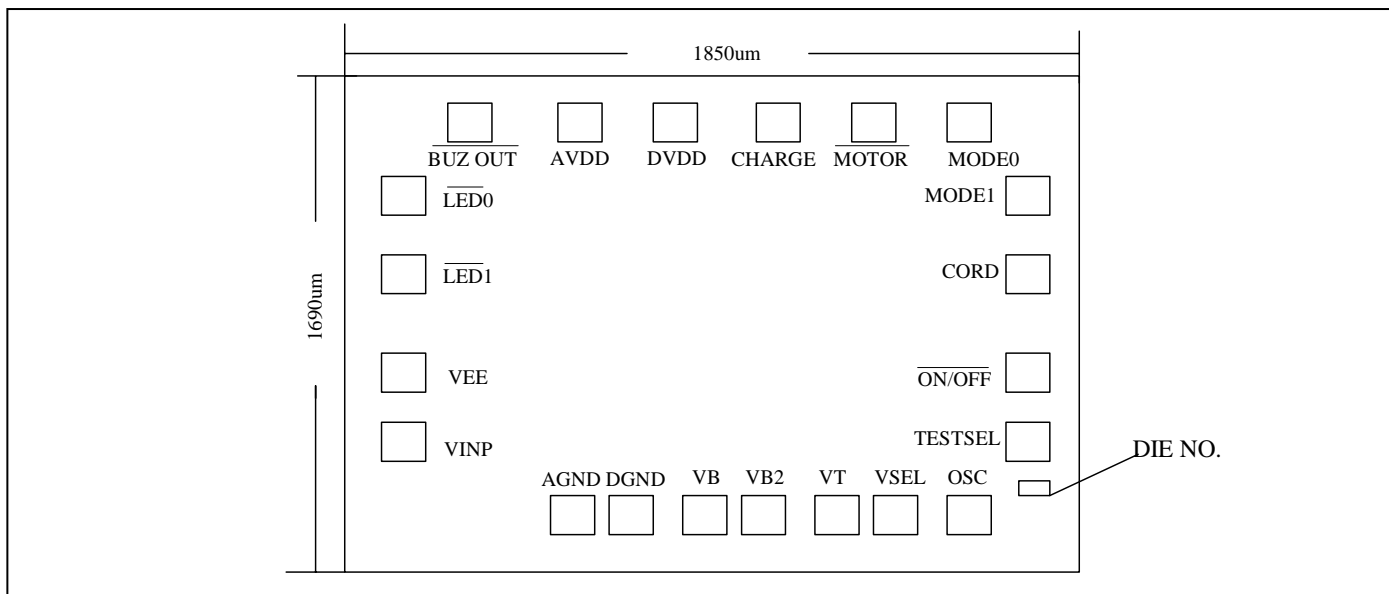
1850um

1690um

$\overline{\text{BUZ OUT}}$ AVDD DVDD CHARGE $\overline{\text{MOTOR}}$ MODE0

$\overline{\text{LED}}$0

MODE1

$\overline{\text{LED}}$1

CORD

VEE

$\overline{\text{ON}}$/OFF

VINP

TESTSEL

DIE NO.

AGND DGND VB VB2 VT VSEL OSC